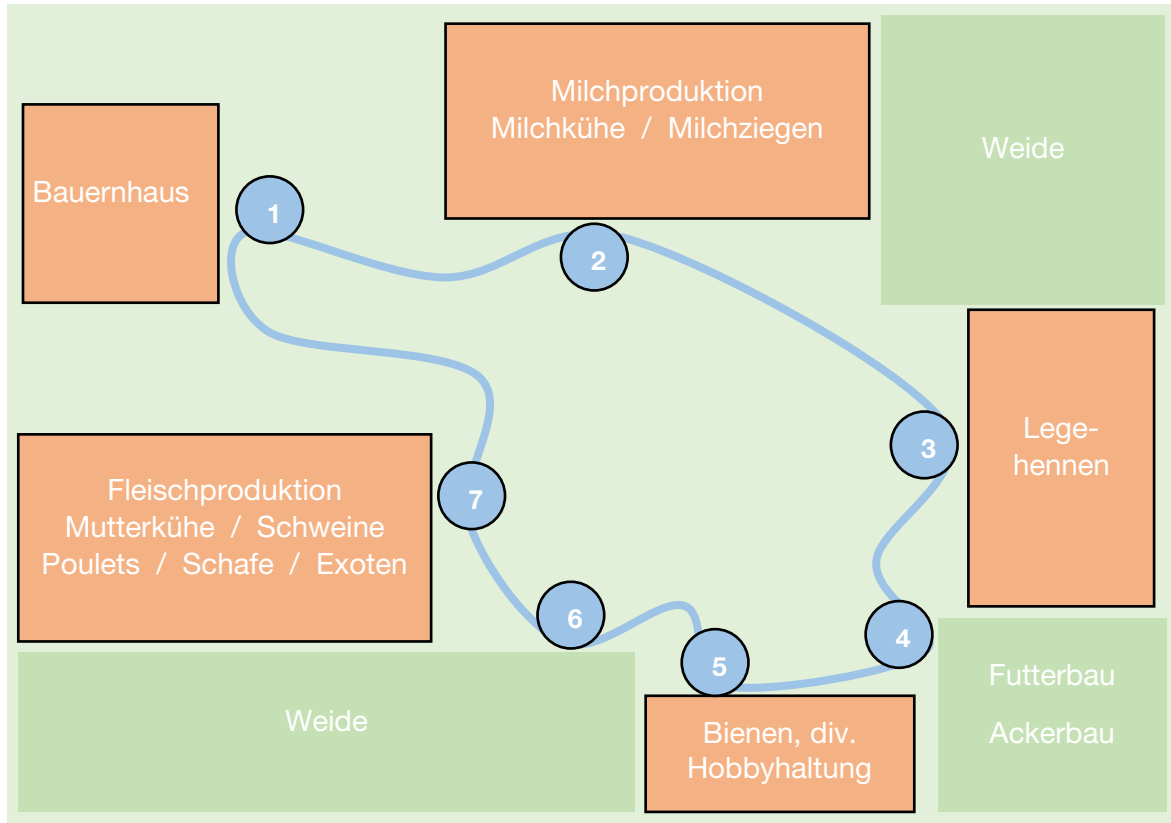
Bauernhaus

1

Milchproduktion
Milchkühe / Milchziegen

2

Weide

Lege-
hennen

3

4

Futterbau

Ackerbau

5

Bienen, div.
Hobbyhaltung

6

7

Fleischproduktion
Mutterkühe / Schweine
Poulets / Schafe / Exoten

Weide